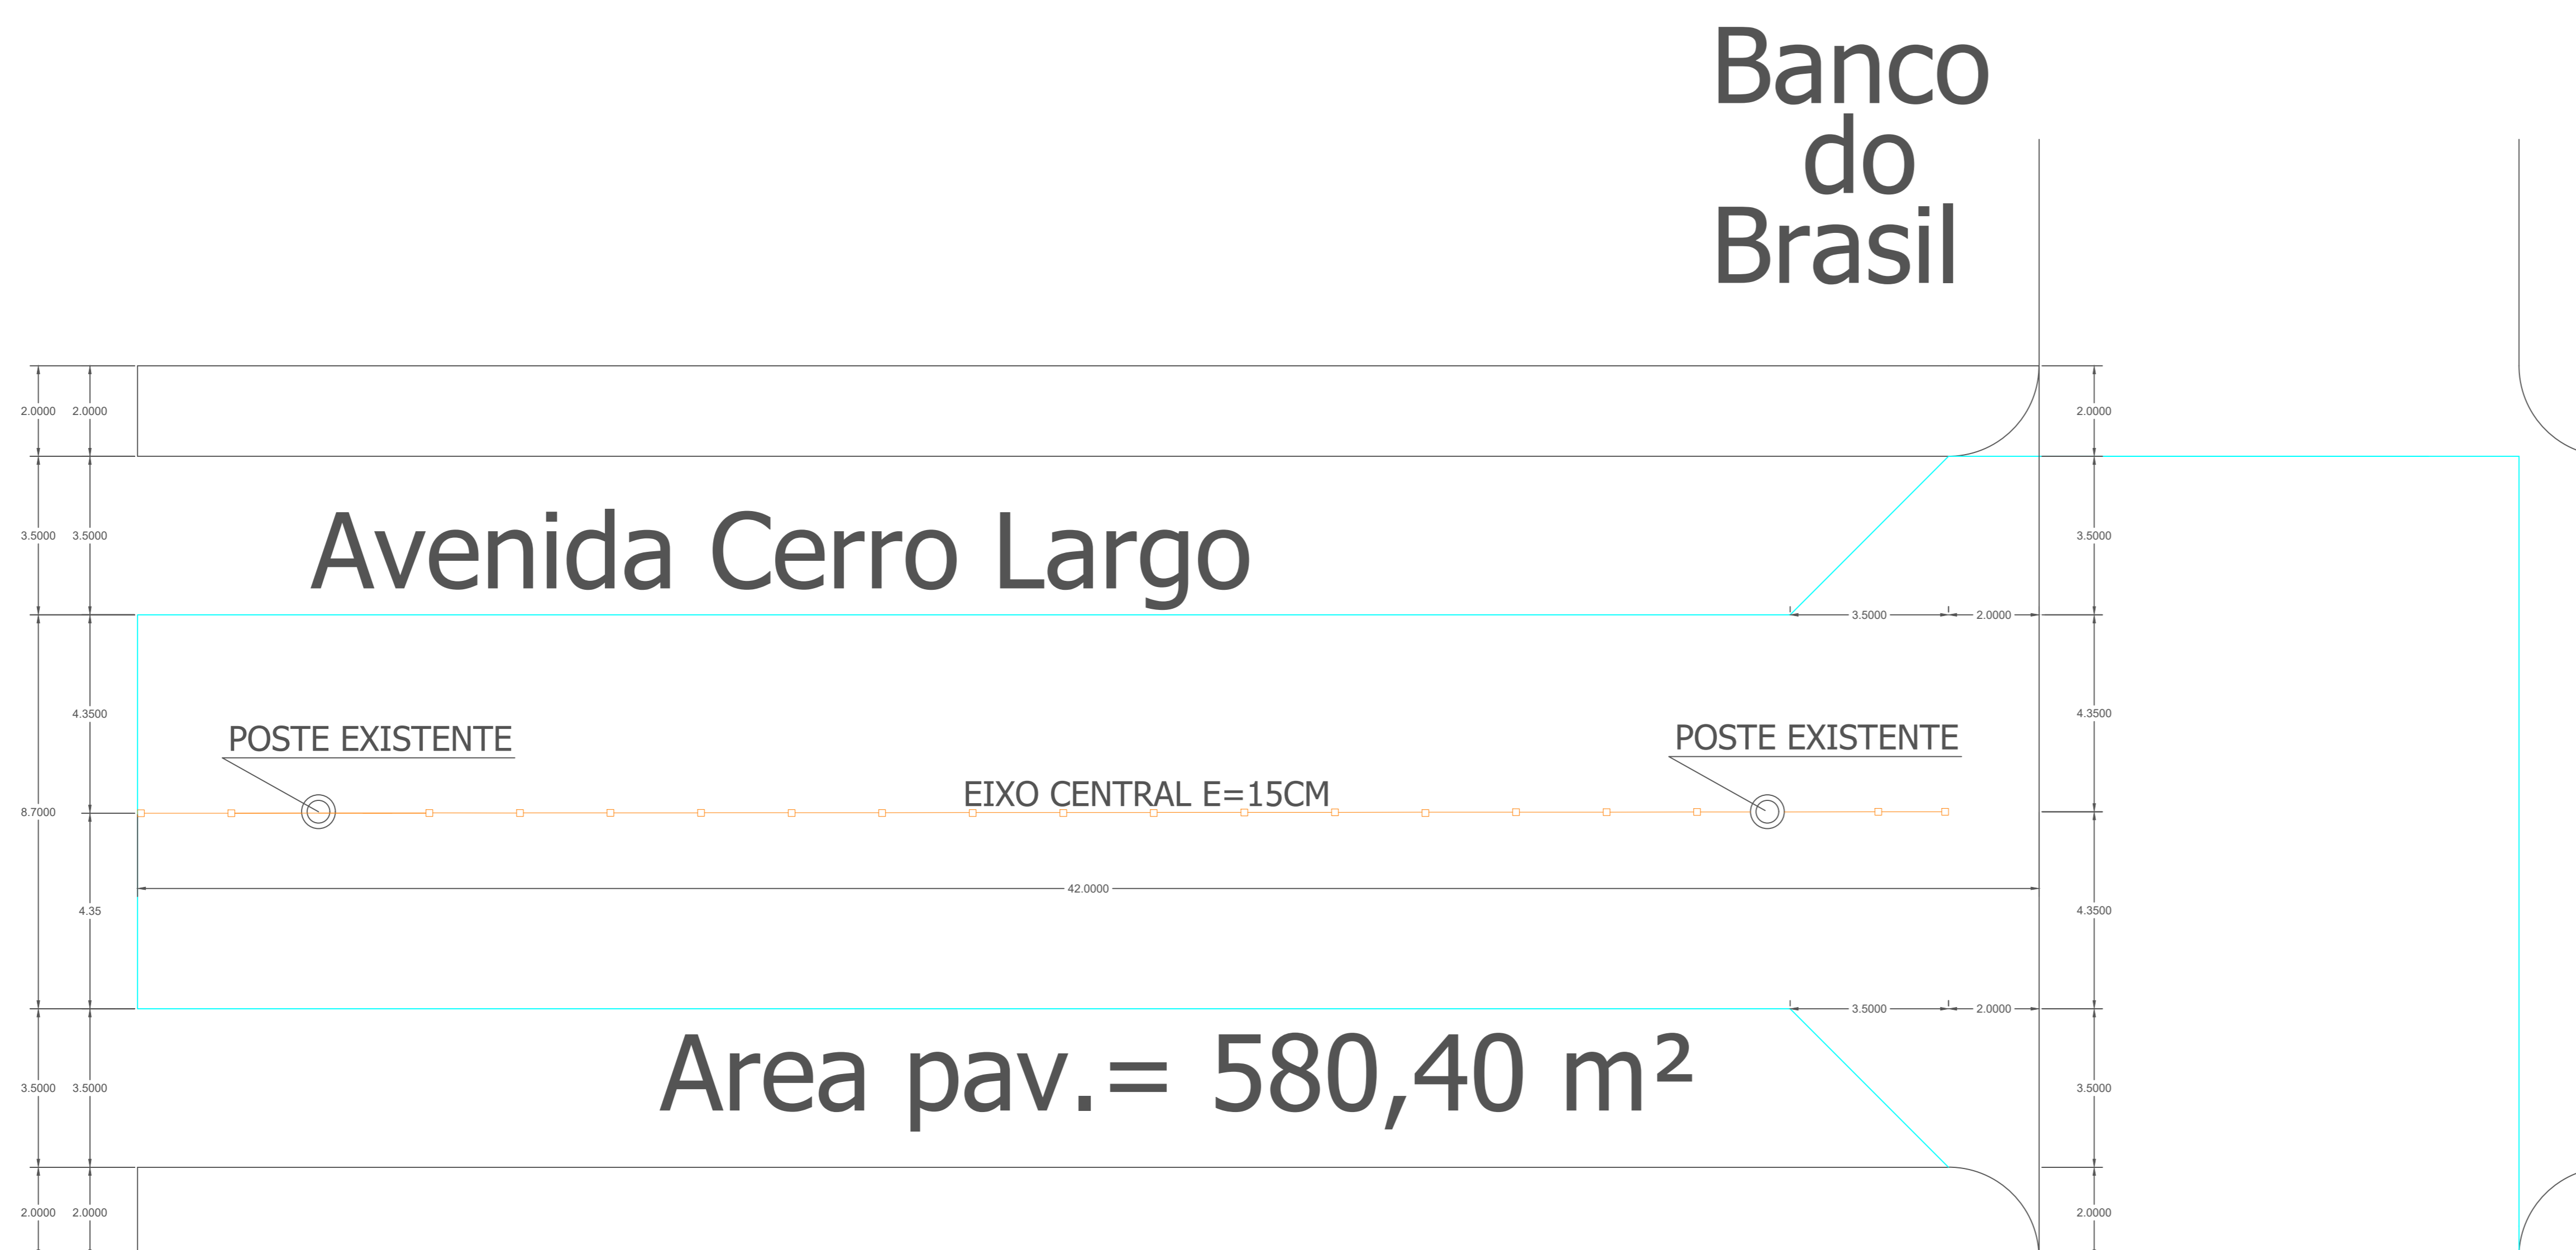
Banco
do
Brasil

2.0000 2.0000

2.0000

3.5000 3.5000

Avenida Cerro Largo

3.5000

3.5000 2.0000

4.3500

4.3500

POSTE EXISTENTE

POSTE EXISTENTE

EIXO CENTRAL E=15CM

8.7000

42.0000

4.35

4.3500

3.5000 2.0000

Area pav.= 580,40 m²

3.5000 3.5000

3.5000

2.0000 2.0000

2.0000